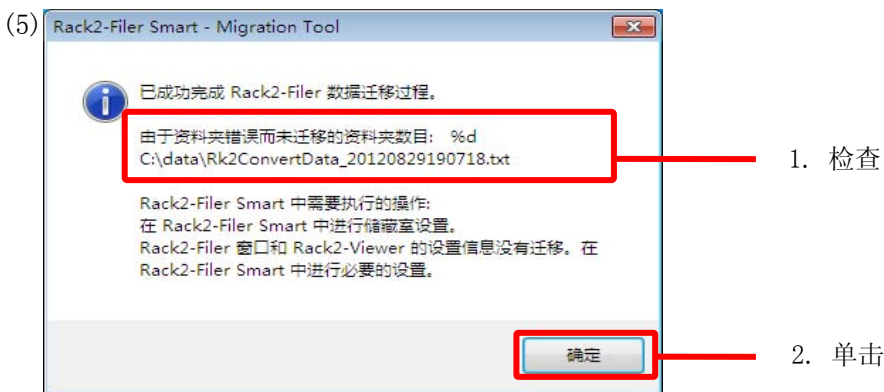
(5) Rack2-Filer Smart - Migration Tool

已成功完成 Rack2-Filer 数据迁移过程。

由于资料夹错误而未迁移的资料夹数目： %d
C:\data\Rk2ConvertData_20120829190718.txt

Rack2-Filer Smart 中需要执行的操作:
在 Rack2-Filer Smart 中进行储藏室设置。
Rack2-Filer 窗口和 Rack2-Viewer 的设置信息没有迁移。在 Rack2-Filer Smart 中进行必要的设置。

确定

1. 检查

2. 单击